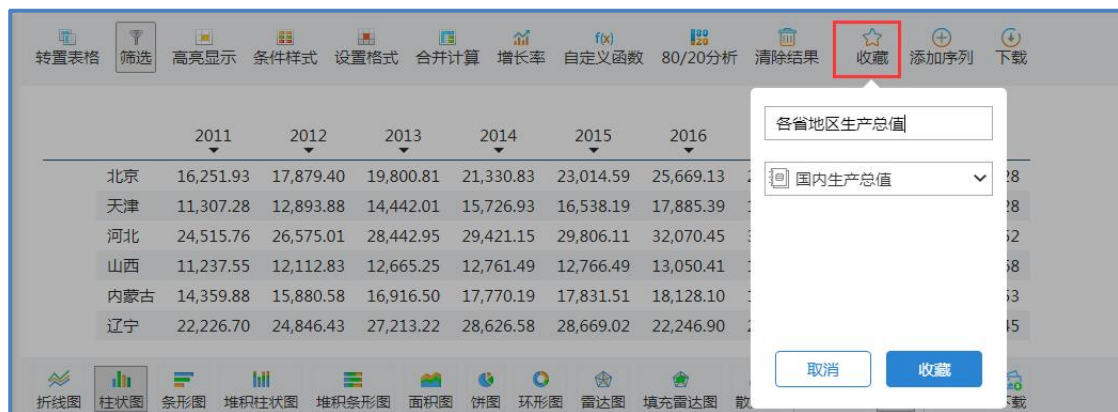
转置表格 筛选 高亮显示 条件样式 设置格式 合并计算 增长率 f(x) 自定义函数 80/20分析 清除结果 收藏 添加序列 下载

| | 2011 | 2012 | 2013 | 2014 | 2015 | 2016 | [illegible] |
|---|---|---|---|---|---|---|---|
| 北京 | 16,251.93 | 17,879.40 | 19,800.81 | 21,330.83 | 23,014.59 | 25,669.13 | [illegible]28 |
| 天津 | 11,307.28 | 12,893.88 | 14,442.01 | 15,726.93 | 16,538.19 | 17,885.39 | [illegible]28 |
| 河北 | 24,515.76 | 26,575.01 | 28,442.95 | 29,421.15 | 29,806.11 | 32,070.45 | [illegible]52 |
| 山西 | 11,237.55 | 12,112.83 | 12,665.25 | 12,761.49 | 12,766.49 | 13,050.41 | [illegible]58 |
| 内蒙古 | 14,359.88 | 15,880.58 | 16,916.50 | 17,770.19 | 17,831.51 | 18,128.10 | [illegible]53 |
| 辽宁 | 22,226.70 | 24,846.43 | 27,213.22 | 28,626.58 | 28,669.02 | 22,246.90 | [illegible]45 |

各省地区生产总值

国内生产总值

取消 收藏

折线图 柱状图 条形图 堆积柱状图 堆积条形图 面积图 饼图 环形图 雷达图 填充雷达图 散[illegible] 下载